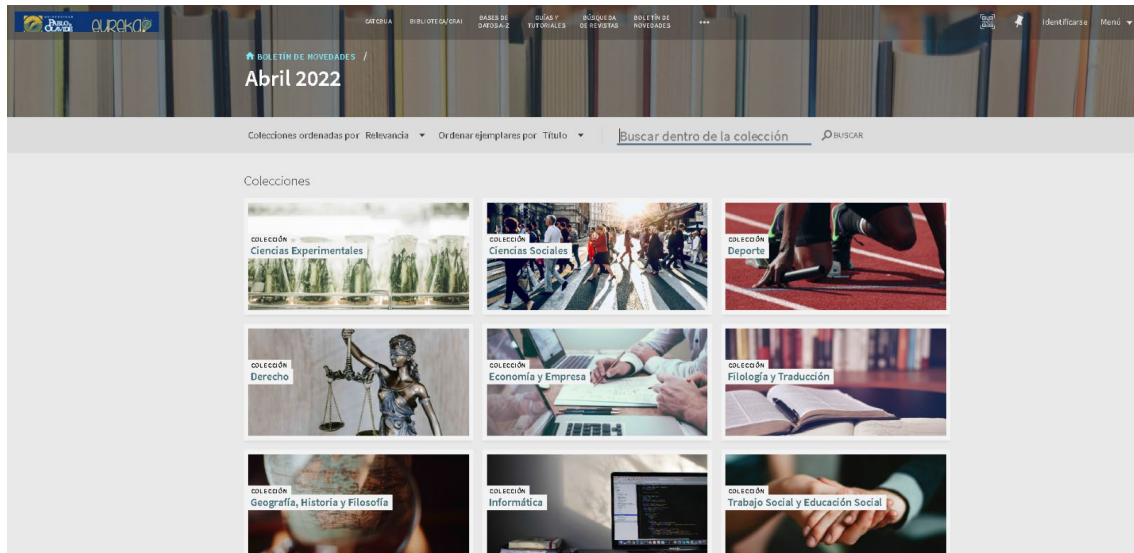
UNIVERSIDAD PABLO DE OLAVIDE eureka

CATÁLOGO BIBLIOTECA/CRAI BASES DE DATOS A-Z GUÍAS Y TUTORIALES BÚSQUEDA DE REVISTAS BOLETÍN DE NOVEDADES •••

Identificarse Menú

BOLETÍN DE NOVEDADES /

Abril 2022

Colecciones ordenadas por Relevancia Ordenar ejemplares por Título

Buscar dentro de la colección BUSCAR

Colecciones

COLECCIÓN
Ciencias Experimentales

COLECCIÓN
Ciencias Sociales

COLECCIÓN
Deporte

COLECCIÓN
Derecho

COLECCIÓN
Economía y Empresa

COLECCIÓN
Filología y Traducción

COLECCIÓN
Geografía, Historia y Filosofía

COLECCIÓN
Informática

COLECCIÓN
Trabajo Social y Educación Social